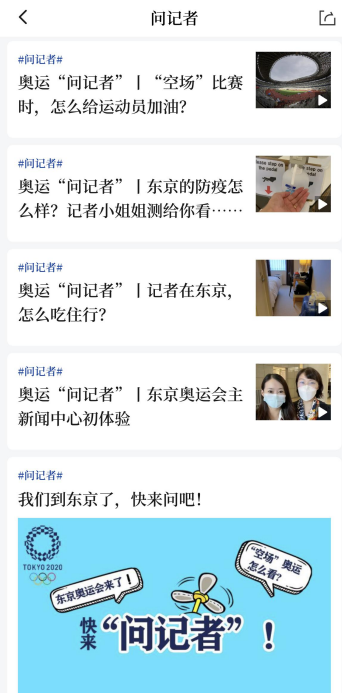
问记者

#问记者#
奥运“问记者” | “空场”比赛时，怎么给运动员加油？

#问记者#
奥运“问记者” | 东京的防疫怎么样？记者小姐姐测给你看……

#问记者#
奥运“问记者” | 记者在东京，怎么吃住行？

#问记者#
奥运“问记者” | 东京奥运会主新闻中心初体验

#问记者#
我们到东京了，快来问吧！

TOKYO 2020
东京奥运会来了！
“空场”奥运怎么看？
快来“问记者”！